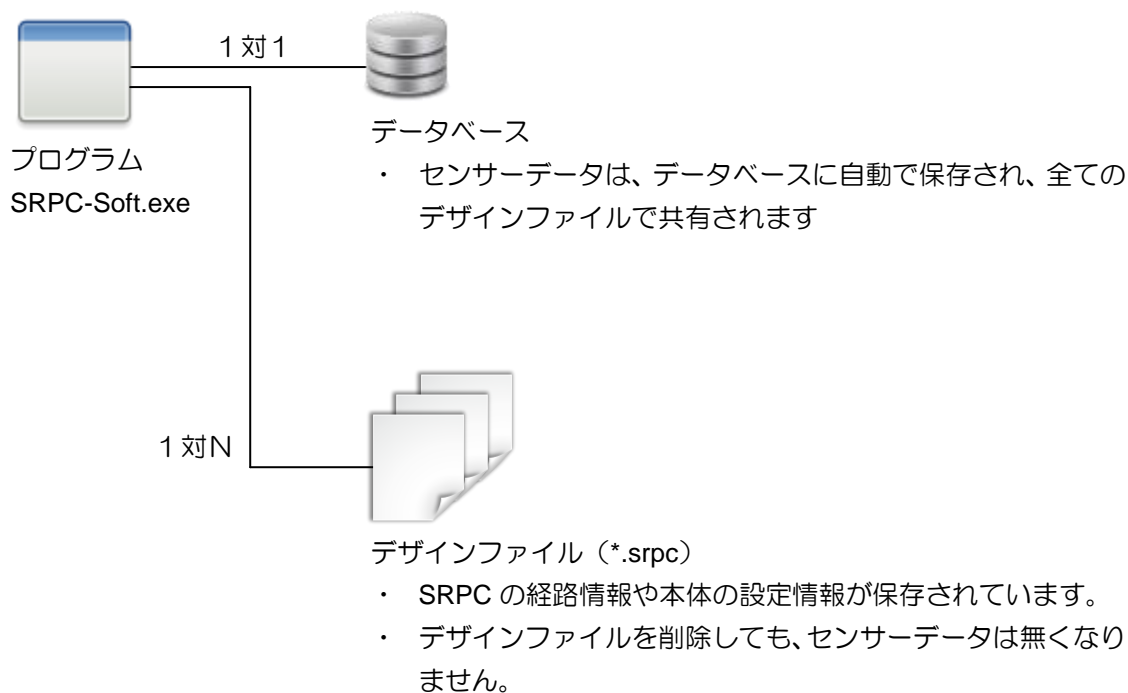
1対1

プログラム
SRPC-Soft.exe

データベース
・ センサーデータは、データベースに自動で保存され、全てのデザインファイルで共有されます

1対N

デザインファイル（*.srpc）
・ SRPC の経路情報や本体の設定情報が保存されています。
・ デザインファイルを削除しても、センサーデータは無くなりません。